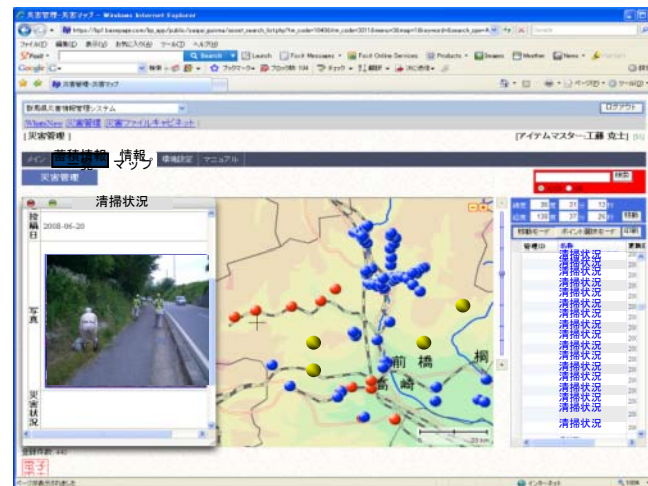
災害管理 - 災害マップ - Windows Internet Explorer

https://fs1.basepage.com/bp_app/public/saigai_gunma/isssert_search.list.php?m_code=1040&fm_code=2011&menu=3&map=1&keyword=&search_app=A

ファイル(F) 編集(E) 表示(V) お気に入り(A) ツール(T) ヘルプ(H)

Google

Search

災害管理 - 災害マップ

ページ(P) ツール(O)

群馬県災害情報管理システム

ログアウト

What's New 災害管理 災害ファイルキャビネット

[災害管理]

[アイテムマスター 工藤 克士]

メイン 災害情報 情報マップ 環境設定 マニュアル

災害管理

清掃状況

投稿日 2008-06-20

写真

災害状況

前橋

高崎

桐

20 km

検索

緯度

経度

移動

移動モード ポイント選択モード 印刷

管理ID

名称

清掃状況
清掃状況
清掃状況
清掃状況
清掃状況
清掃状況
清掃状況
清掃状況
清掃状況
清掃状況
清掃状況
清掃状況
清掃状況
清掃状況
清掃状況
清掃状況
清掃状況
清掃状況
清掃状況
清掃状況
清掃状況
清掃状況
清掃状況

登録件数 44

インターネット

100%